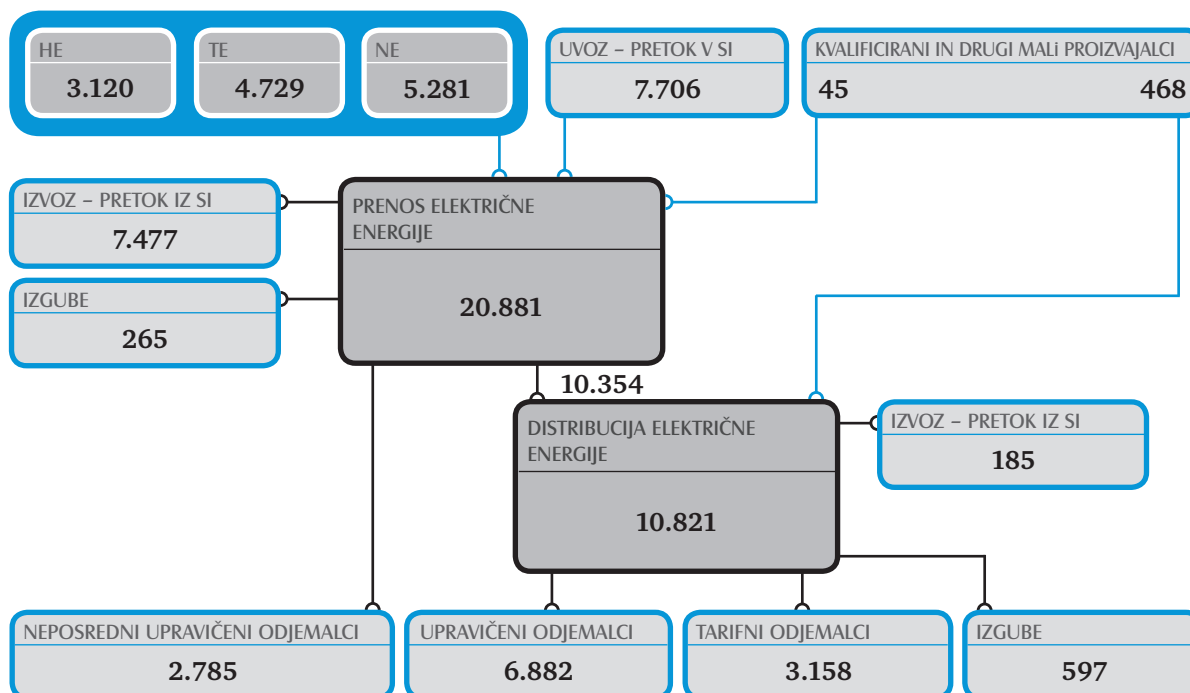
HE
3.120

TE
4.729

NE
5.281

UVOZ – PRETOK V SI
7.706

KVALIFICIRANI IN DRUGI MALI PROIZVAJALCI
45
468

IZVOZ – PRETOK IZ SI
7.477

PRENOS ELEKTRIČNE ENERGIJE
20.881

IZGUBE
265

10.354

DISTRIBUCIJA ELEKTRIČNE ENERGIJE
10.821

IZVOZ – PRETOK IZ SI
185

NEPOSREDNI UPRAVIČENI ODJEMALCI
2.785

UPRAVIČENI ODJEMALCI
6.882

TARIFNI ODJEMALCI
3.158

IZGUBE
597